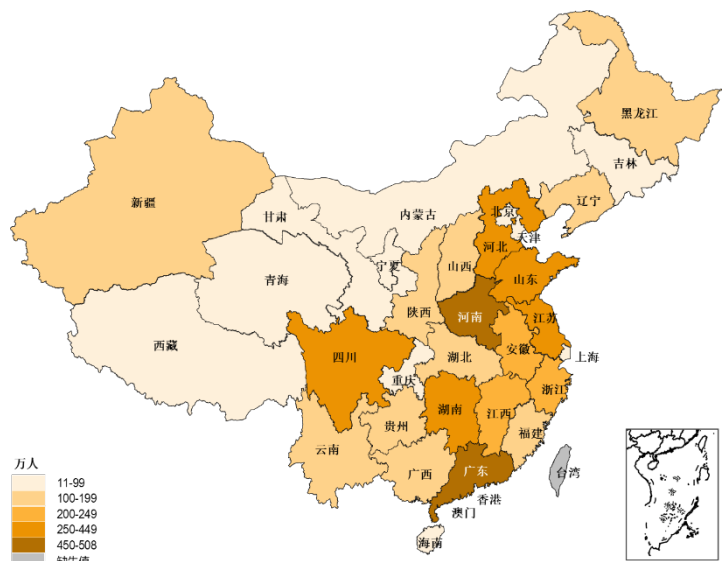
黑龙江
吉林
辽宁
新疆
甘肃
内蒙古
北京
天津
河北
山西
山东
宁夏
青海
陕西
河南
江苏
西藏
四川
湖北
安徽
上海
重庆
浙江
湖南
江西
贵州
福建
云南
广西
广东
台湾
香港
澳门
海南
万人
11-99
100-199
200-249
250-449
450-508
缺失值